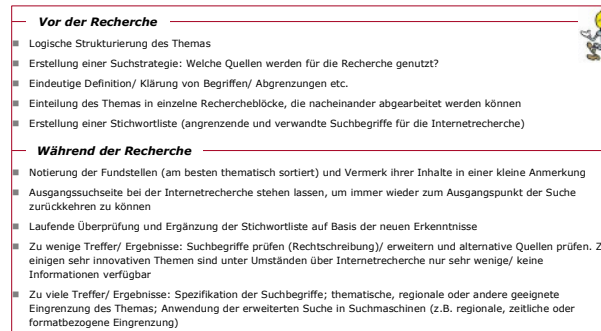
Vor der Recherche

Logische Strukturierung des Themas

Erstellung einer Suchstrategie: Welche Quellen werden für die Recherche genutzt?

Eindeutige Definition/ Klärung von Begriffen/ Abgrenzungen etc.

Einteilung des Themas in einzelne Rechercheblöcke, die nacheinander abgearbeitet werden können

Erstellung einer Stichwortliste (angrenzende und verwandte Suchbegriffe für die Internetrecherche)

Während der Recherche

Notierung der Fundstellen (am besten thematisch sortiert) und Vermerk ihrer Inhalte in einer kleine Anmerkung

Ausgangssuchseite bei der Internetrecherche stehen lassen, um immer wieder zum Ausgangspunkt der Suche zurückkehren zu können

Laufende Überprüfung und Ergänzung der Stichwortliste auf Basis der neuen Erkenntnisse

Zu wenige Treffer/ Ergebnisse: Suchbegriffe prüfen (Rechtschreibung)/ erweitern und alternative Quellen prüfen. Z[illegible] einigen sehr innovativen Themen sind unter Umständen über Internetrecherche nur sehr wenige/ keine Informationen verfügbar

Zu viele Treffer/ Ergebnisse: Spezifikation der Suchbegriffe; thematische, regionale oder andere geeignete Eingrenzung des Themas; Anwendung der erweiterten Suche in Suchmaschinen (z.B. regionale, zeitliche oder formatbezogene Eingrenzung)